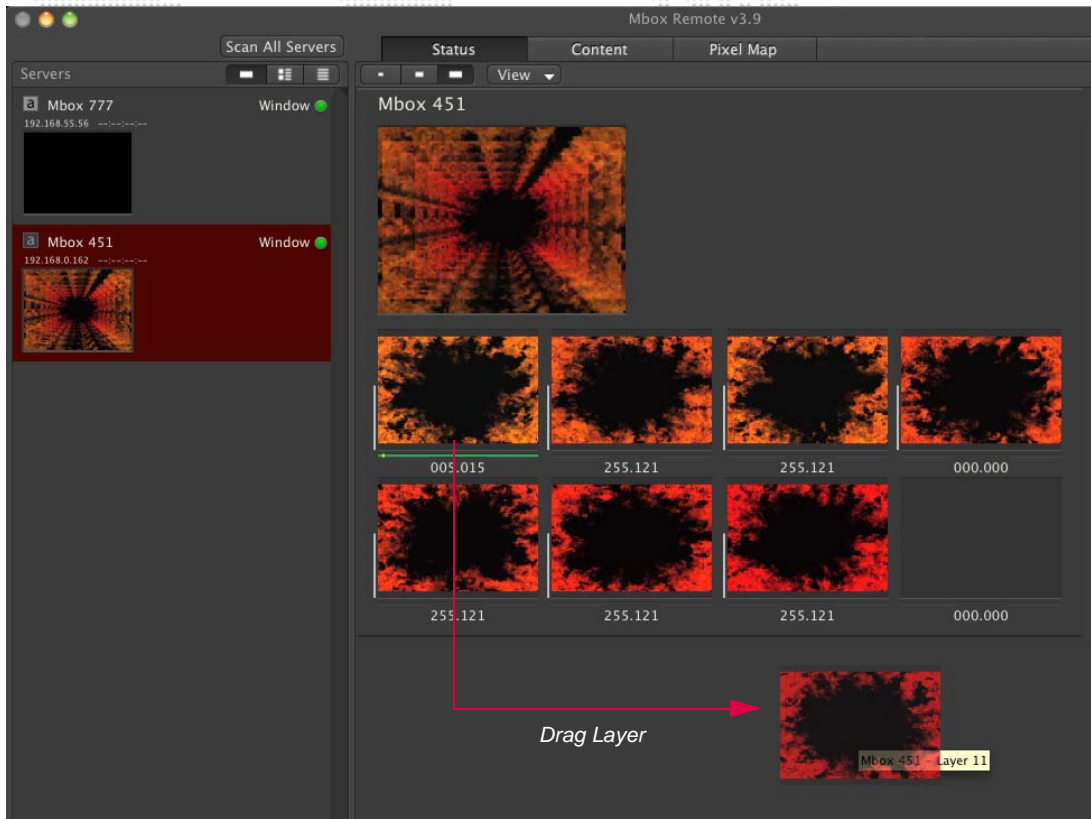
Mbox Remote v3.9

Scan All Servers

Status Content Pixel Map

Servers

View

a Mbox 777 Window
192.168.55.56 --:--:--:--

a Mbox 451 Window
192.168.0.162 --:--:--:--

Mbox 451

005.015 255.121 255.121 000.000

255.121 255.121 255.121 000.000

Drag Layer

Mbox 451 - Layer 11